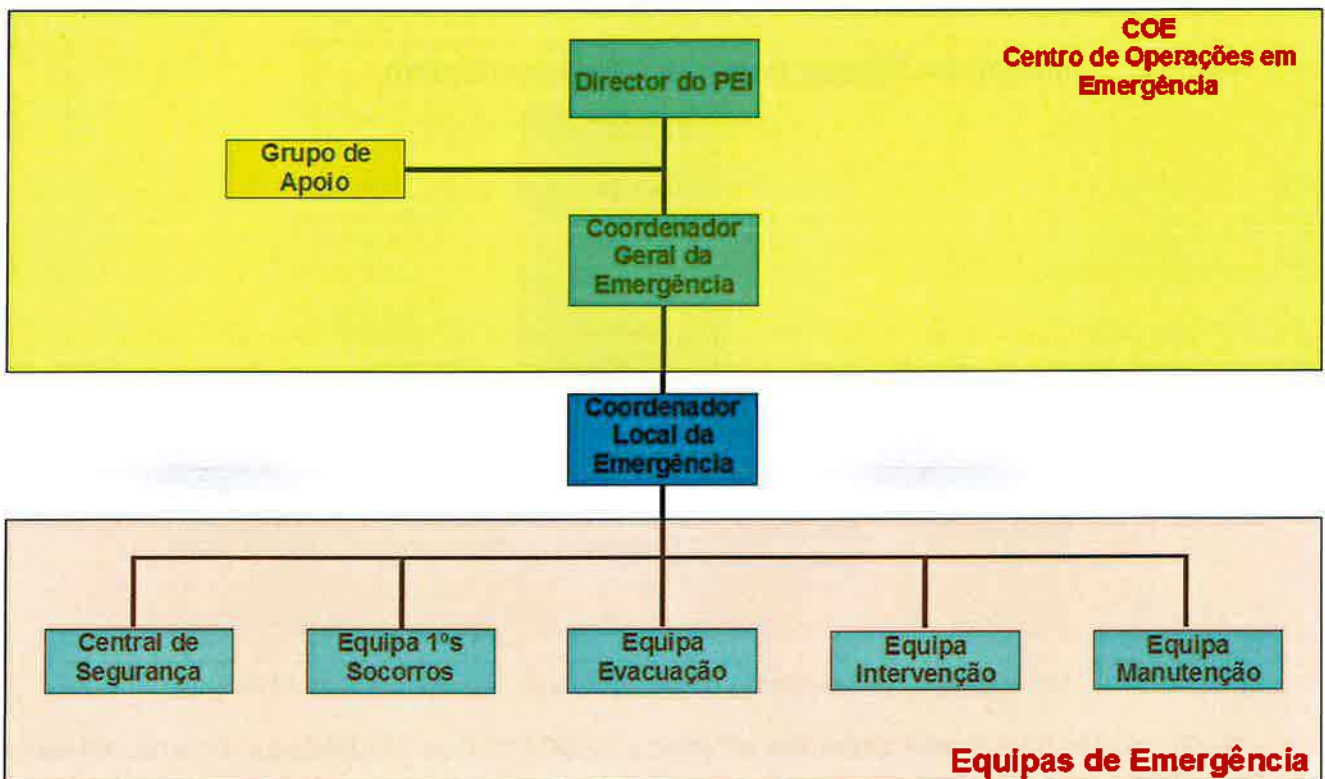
COE
Centro de Operações em Emergência

Director do PEI

Grupo de Apoio

Coordenador Geral da Emergência

Coordenador Local da Emergência

Central de Segurança

Equipa 1ºs Socorros

Equipa Evacuação

Equipa Intervenção

Equipa Manutenção

Equipas de Emergência